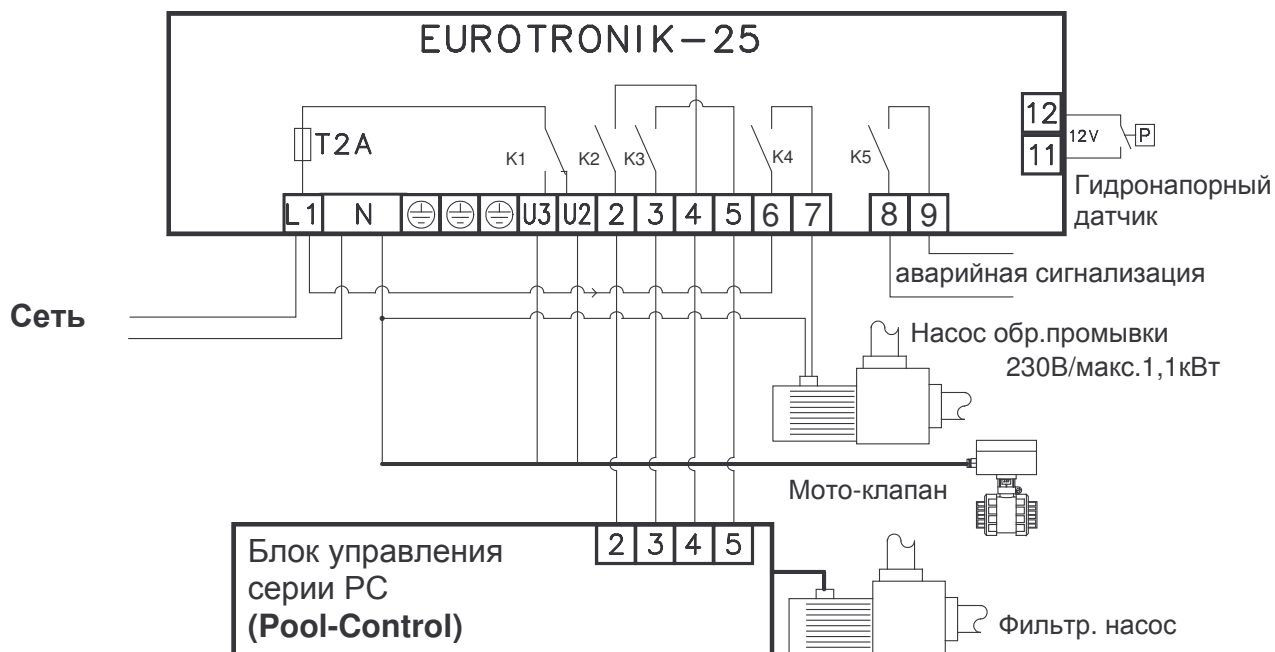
EUROTRONIK–25

T2A

K1 K2 K3 K4 K5

L1 N U3 U2 2 3 4 5 6 7 8 9

12
11
12V
P

Гидронапорный датчик

аварийная сигнализация

Сеть

Насос обр.промывки 230В/макс.1,1кВт

Мото-клапан

Блок управления серии PC **(Pool-Control)**

2 3 4 5

Фильтр. насос